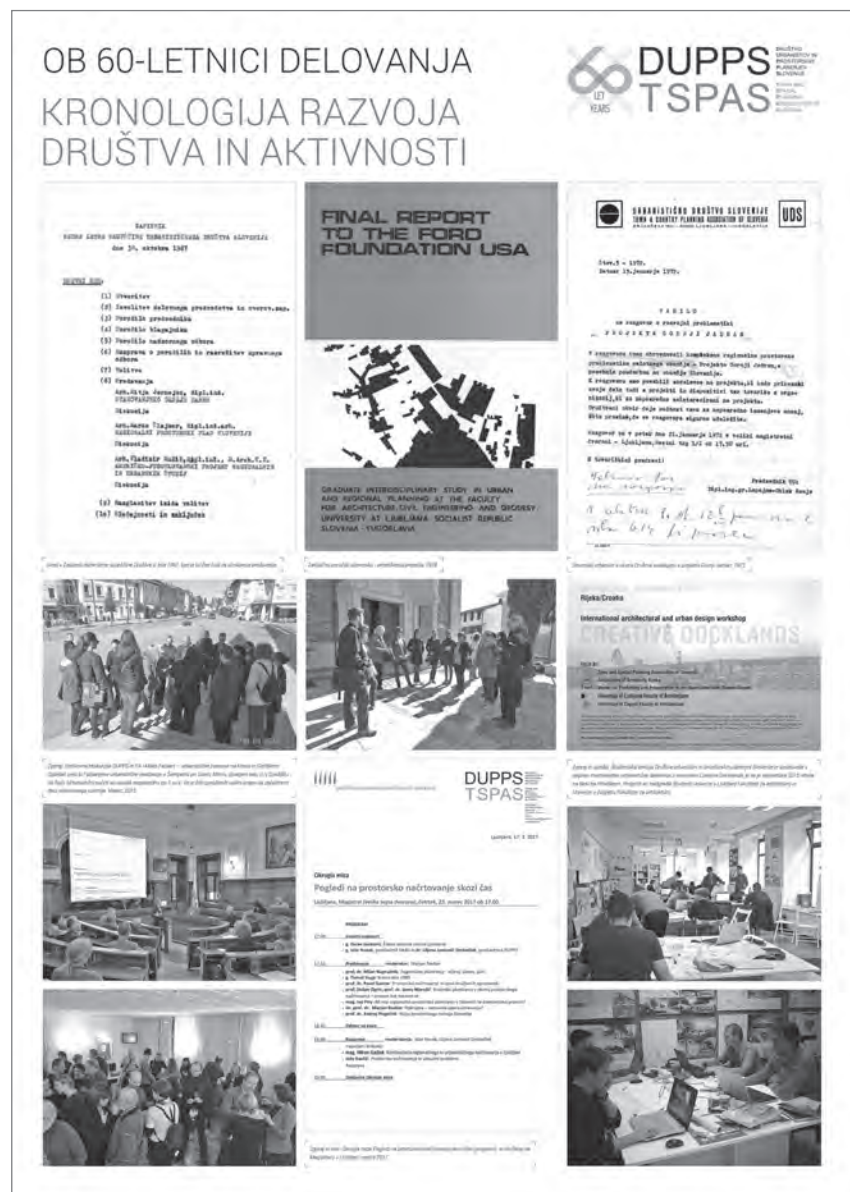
OB 60-LETNICI DELOVANJA
KRONOLOGIJA RAZVOJA DRUŠTVA IN AKTIVNOSTI

60 LET YEARS
DUPPS
TSPAS

ZAPISNIK

DNEVNI RED:

(1) Otvoritev
(2) Izvolitev delovnega predsedstva in overov.zap.
(3) Poročilo predsednika
(4) Poročilo blagajnika
(5) Poročilo nadzornega odbora
(6) Razprava o poročilih in razrešitev upravnega odbora
(7) Volitve
(8) Predavanja
(9) Razglasitev izida volitev
(10) Slučajnosti in sklepanje

FINAL REPORT TO THE FORD FOUNDATION USA

GRADUATE INTERDISCIPLINARY STUDY IN URBAN AND REGIONAL PLANNING AT THE FACULTY FOR ARCHITECTURE, CIVIL ENGINEERING AND GEODESY UNIVERSITY AT LJUBLJANA SOCIALIST REPUBLIC SLOVENIA - YUGOSLAVIA

URBANISTIČNO DRUŠTVO SLOVENIJE
TOWN & COUNTRY PLANNING ASSOCIATION OF SLOVENIA
UDS

VABILO

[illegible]

Rijeka/Croatia
International architectural and urban design workshop
CREATIVE DOCKLANDS

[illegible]

DUPPS
TSPAS

Okrogla miza
Pogledi na prostorsko načrtovanje skozi čas

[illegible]